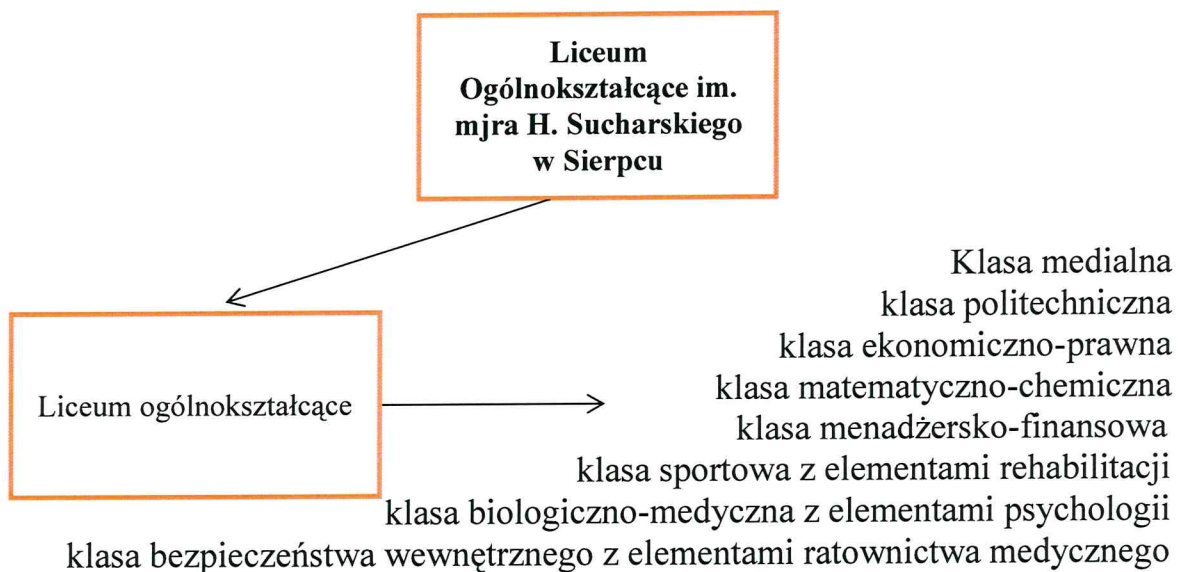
Liceum Ogólnokształcące im. mjra H. Sucharskiego w Sierpcu

Liceum ogólnokształcące

Klasa medialna
klasa politechniczna
klasa ekonomiczno-prawna
klasa matematyczno-chemiczna
klasa menadżersko-finansowa
klasa sportowa z elementami rehabilitacji
klasa biologiczno-medyczna z elementami psychologii
klasa bezpieczeństwa wewnętrznego z elementami ratownictwa medycznego